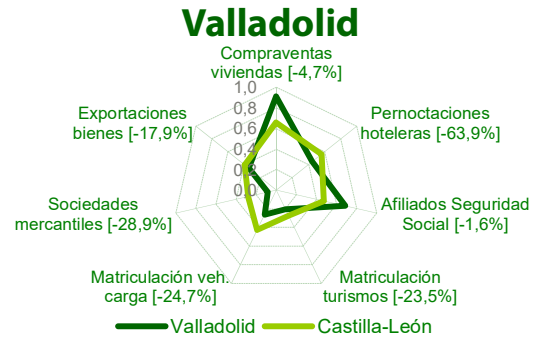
Valladolid

Compraventas viviendas [-4,7%]

1,0
0,8
0,6
0,4
0,2
0,0

Pernoctaciones hoteleras [-63,9%]

Exportaciones bienes [-17,9%]

Afiliados Seguridad Social [-1,6%]

Sociedades mercantiles [-28,9%]

Matriculación turismos [-23,5%]

Matriculación veh. carga [-24,7%]

Valladolid
Castilla-León